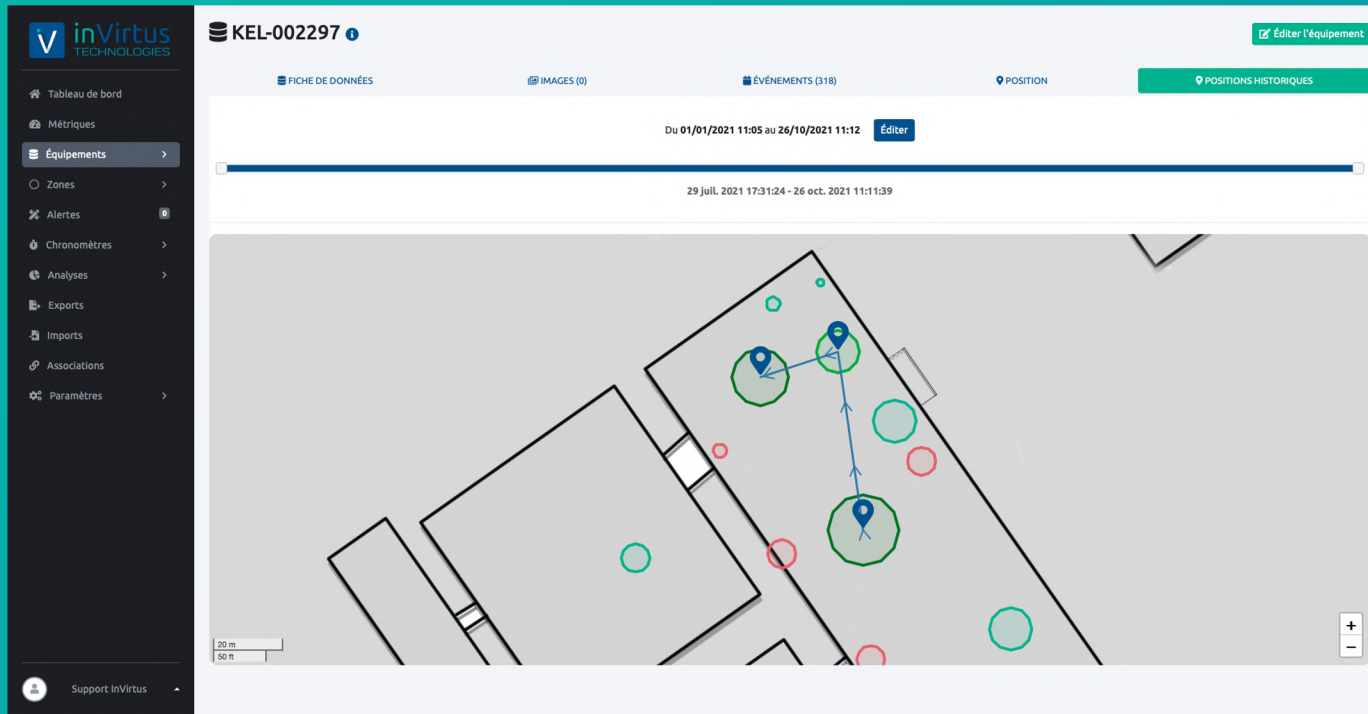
inVirtus TECHNOLOGIES

Tableau de bord
Métriques
Équipements
Zones
Alertes 0
Chronomètres
Analyses
Exports
Imports
Associations
Paramètres

Support InVirtus

KEL-002297

Éditer l'équipement

FICHE DE DONNÉES
IMAGES (0)
ÉVÉNEMENTS (318)
POSITION
POSITIONS HISTORIQUES

Du **01/01/2021 11:05** au **26/10/2021 11:12** Éditer

29 juil. 2021 17:31:24 - 26 oct. 2021 11:11:39

20 m
50 ft

+
−